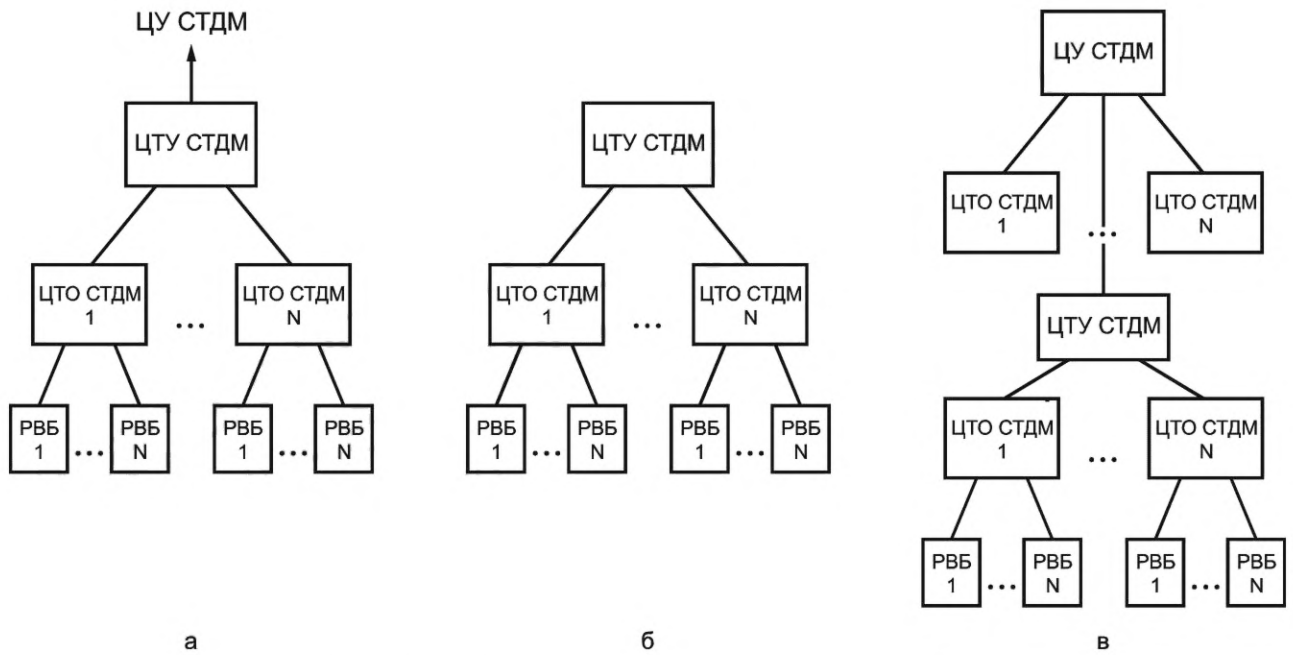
ЦУ СТДМ

ЦТУ СТДМ

ЦТО СТДМ 1 … ЦТО СТДМ N

РВБ 1 … РВБ N РВБ 1 … РВБ N

а

ЦТУ СТДМ

ЦТО СТДМ 1 … ЦТО СТДМ N

РВБ 1 … РВБ N РВБ 1 … РВБ N

б

ЦУ СТДМ

ЦТО СТДМ 1 … ЦТО СТДМ N

ЦТУ СТДМ

ЦТО СТДМ 1 … ЦТО СТДМ N

РВБ 1 … РВБ N РВБ 1 … РВБ N

в